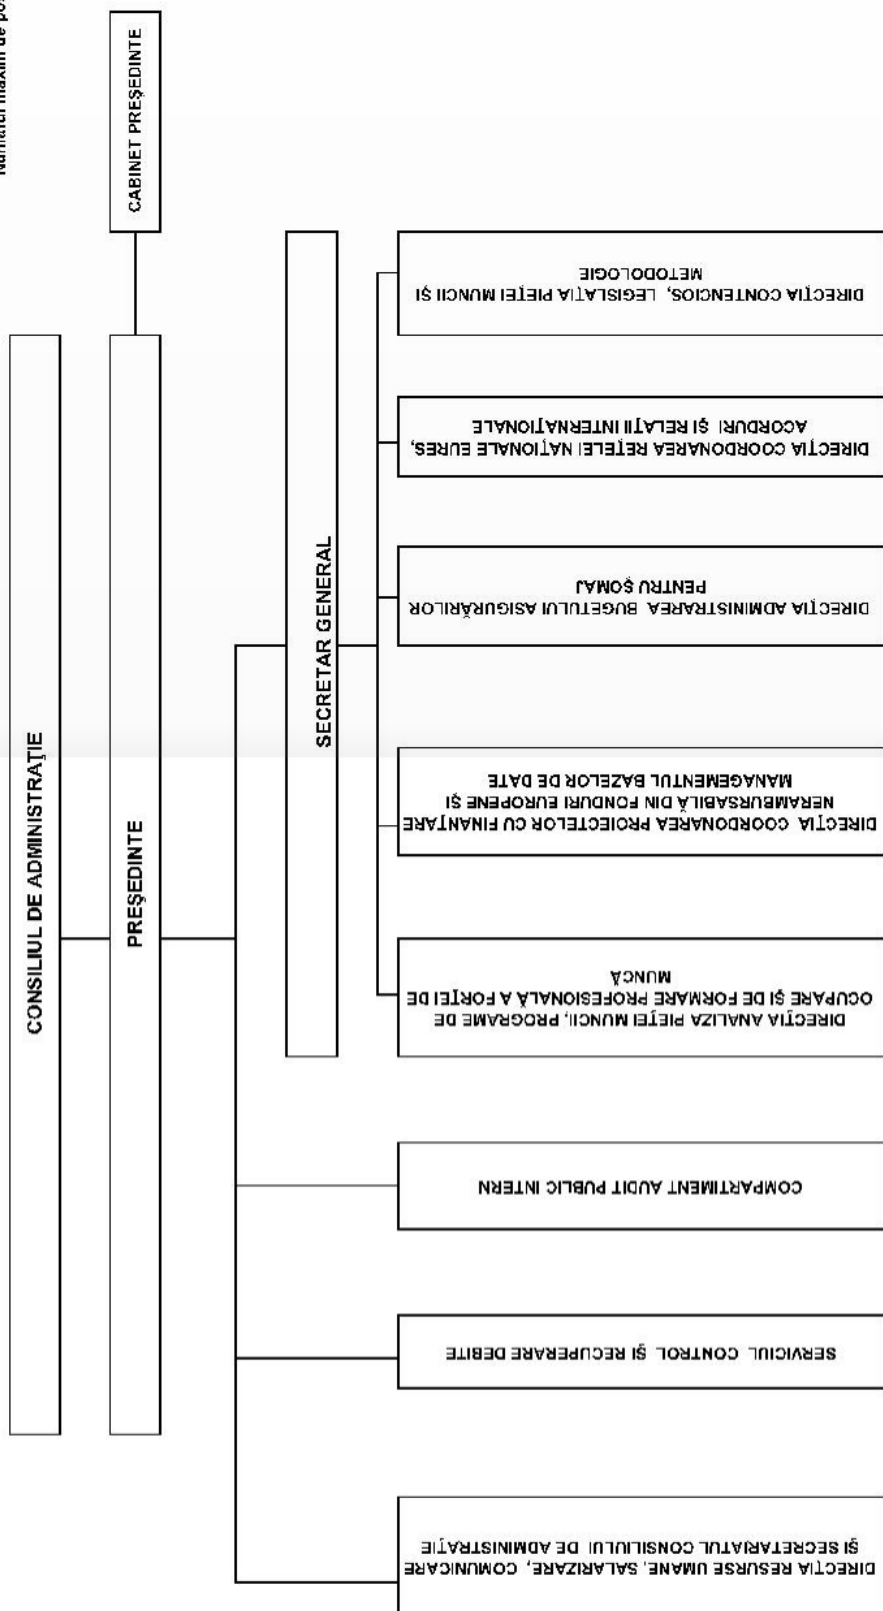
Numărul maxim de po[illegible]

CABINET PREŞEDINTE

CONSILIUL DE ADMINISTRAŢIE

PREŞEDINTE

SECRETAR GENERAL

DIRECŢIA CONTENCIOS, LEGISLAŢIA PIEŢEI MUNCII ŞI METODOLOGIE

DIRECŢIA COORDONAREA REŢELEI NAŢIONALE EURES, ACORDURI ŞI RELAŢII INTERNAŢIONALE

DIRECŢIA ADMINISTRAREA BUGETULUI ASIGURĂRILOR PENTRU ŞOMAJ

DIRECŢIA COORDONAREA PROIECTELOR CU FINANŢARE NERAMBURSABILĂ DIN FONDURI EUROPENE ŞI MANAGEMENTUL BAZELOR DE DATE

DIRECŢIA ANALIZA PIEŢEI MUNCII, PROGRAME DE OCUPARE ŞI DE FORMARE PROFESIONALĂ A FORŢEI DE MUNCĂ

COMPARTIMENT AUDIT PUBLIC INTERN

SERVICIUL CONTROL ŞI RECUPERARE DEBITE

DIRECŢIA RESURSE UMANE, SALARIZARE, COMUNICARE ŞI SECRETARIATUL CONSILIULUI DE ADMINISTRAŢIE